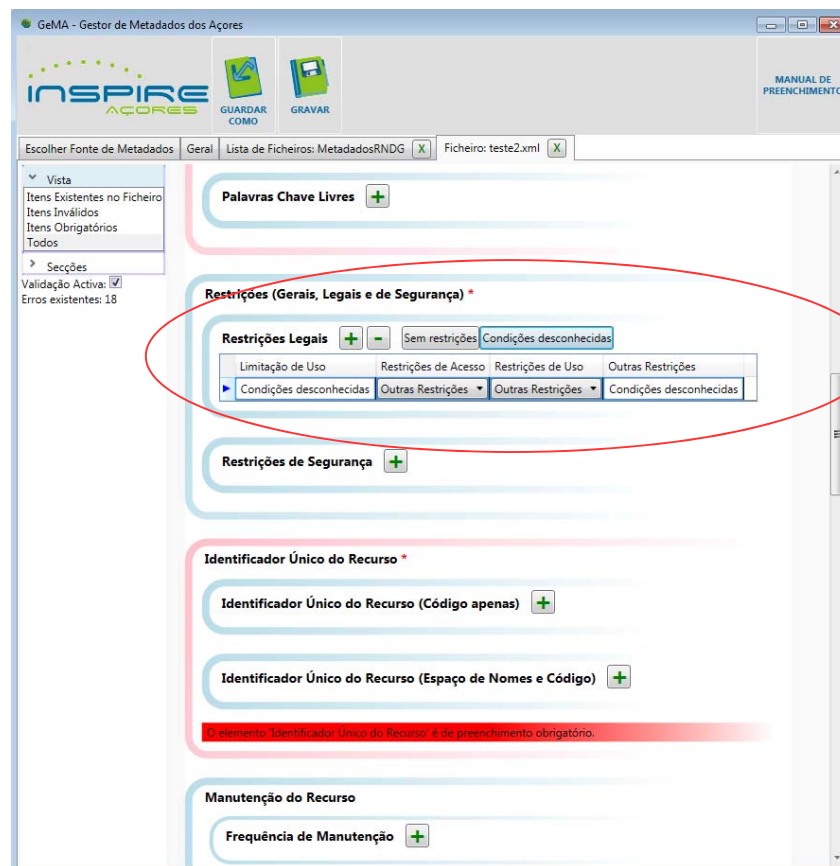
GeMA - Gestor de Metadados dos Açores

INSPIRE AÇORES

GUARDAR COMO

GRAVAR

MANUAL DE PREENCHIMENTO

Escolher Fonte de Metadados | Geral | Lista de Ficheiros: MetadadosRNDG X | Ficheiro: teste2.xml X

Vista
Itens Existentes no Ficheiro
Itens Inválidos
Itens Obrigatórios
Todos

Secções
Validação Activa: ☑
Erros existentes: 18

Palavras Chave Livres +

Restrições (Gerais, Legais e de Segurança) *

Restrições Legais + - Sem restrições Condições desconhecidas

| Limitação de Uso | Restrições de Acesso | Restrições de Uso | Outras Restrições |
|---|---|---|---|
| Condições desconhecidas | Outras Restrições | Outras Restrições | Condições desconhecidas |

Restrições de Segurança +

Identificador Único do Recurso *

Identificador Único do Recurso (Código apenas) +

Identificador Único do Recurso (Espaço de Nomes e Código) +

O elemento 'Identificador Único do Recurso' é de preenchimento obrigatório.

Manutenção do Recurso

Frequência de Manutenção +